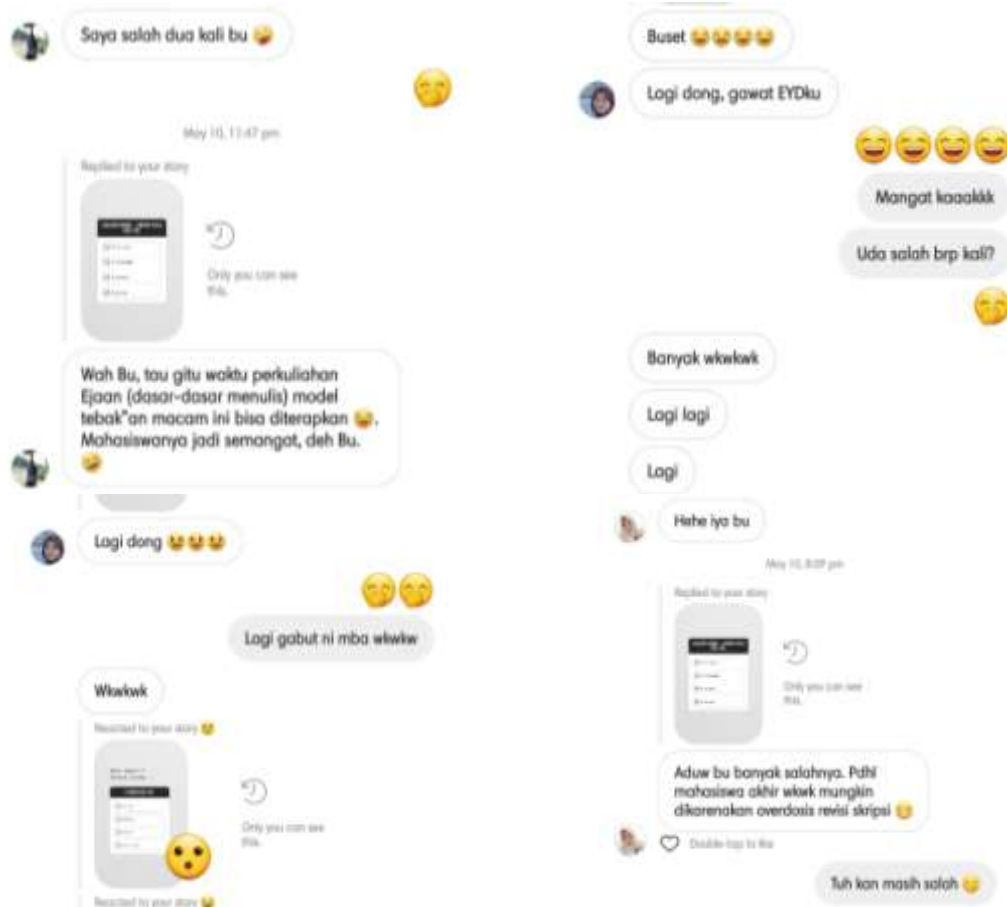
Saya salah dua kali bu 😜

😊

May 10, 11:47 pm

Replied to your story

Only you can see this.

Wah Bu, tau gitu waktu perkuliahan Ejaan (dasar-dasar menulis) model tebak"an macam ini bisa diterapkan 😜. Mahasiswanya jadi semongat, deh Bu. 😜

Logi dong 😆😆😆

😊😊

Lagi gabut ni mba wkwkw

Wkwkwk

Reacted to your story 😆

Only you can see this.

Reacted to your story 😆

Buset 😆😆😆😆

Lagi dong, gawat EYDku

😄😄😄😄

Mangat kaaakkk

Uda salah brp kali?

😊

Banyak wkwkwk

Lagi lagi

Lagi

Hehe iya bu

May 10, 8:09 pm

Replied to your story

Only you can see this.

Aduw bu banyak salahnya. Pdhl mahasiswa akhir wkwk mungkin dikarenakan overdosis revisi skripsi 😆

Double tap to like

Tuh kan masih salah 😆